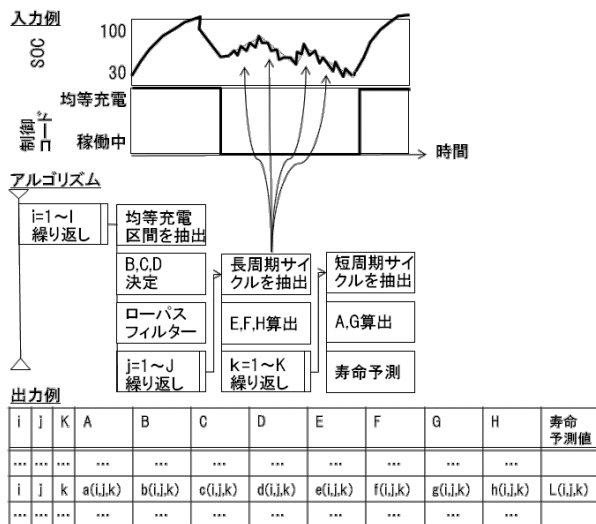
入力例

SOC

100

30

制御モード

均等充電

稼働中

時間

アルゴリズム

i=1～I 繰り返し

均等充電区間を抽出

B,C,D 決定

ローパスフィルター

j=1～J 繰り返し

長周期サイクルを抽出

E,F,H算出

k=1～K 繰り返し

短周期サイクルを抽出

A,G算出

寿命予測

出力例

| i | j | K | A | B | C | D | E | F | G | H | 寿命予測値 |
|---|---|---|---|---|---|---|---|---|---|---|---|
| … | … | … | … | … | … | … | … | … | … | … | |
| i | j | k | a(i,j,k) | b(i,j,k) | c(i,j,k) | d(i,j,k) | e(i,j,k) | f(i,j,k) | g(i,j,k) | h(i,j,k) | L(i,j,k) |
| … | … | … | … | … | … | … | … | … | … | … | |